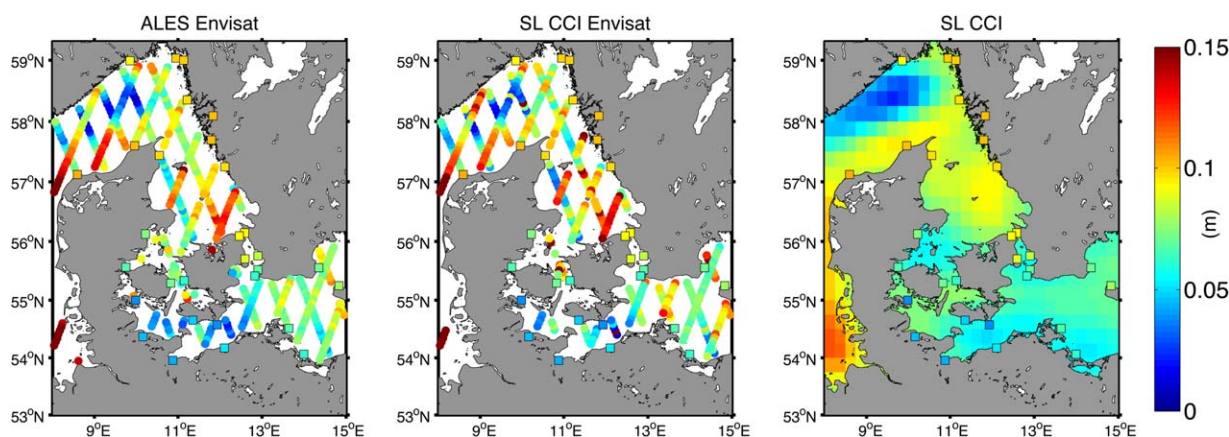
ALES Envisat

$59^oN$
$58^oN$
$57^oN$
$56^oN$
$55^oN$
$54^oN$
$53^oN$

$9^oE$ $11^oE$ $13^oE$ $15^oE$

SL CCI Envisat

$59^oN$
$58^oN$
$57^oN$
$56^oN$
$55^oN$
$54^oN$
$53^oN$

$9^oE$ $11^oE$ $13^oE$ $15^oE$

SL CCI

$59^oN$
$58^oN$
$57^oN$
$56^oN$
$55^oN$
$54^oN$
$53^oN$

$9^oE$ $11^oE$ $13^oE$ $15^oE$

0.15
0.1
(m)
0.05
0